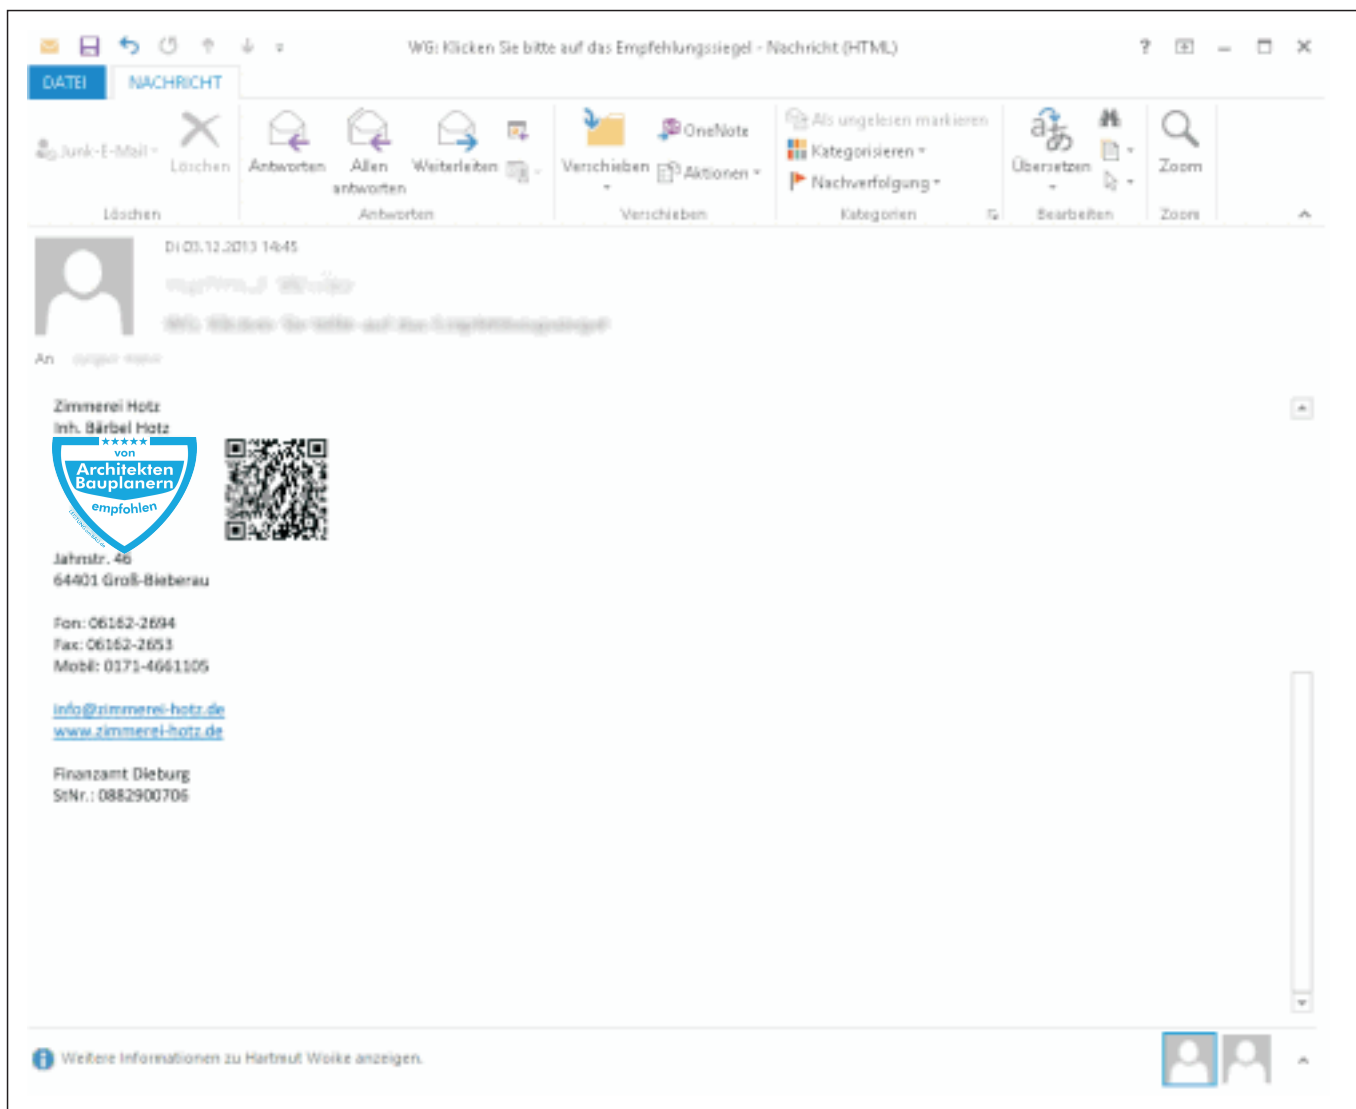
WG: Klicken Sie bitte auf das Empfehlungssiegel - Nachricht (HTML)

? 

DATEI NACHRICHT

Junk-E-Mail Löschen
Löschen

Antworten Allen antworten Weiterleiten
Antworten

Verschieben OneNote Aktionen
Verschieben

Als ungelesen markieren
Kategorisieren
Nachverfolgung
Kategorien

Übersetzen
Bearbeiten

Zoom
Zoom

Di 03.12.2013 14:45
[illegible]
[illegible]

An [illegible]

Zimmerei Hotz
Inh. Bärbel Hotz

★★★★★
von
Architekten
Bauplanern
empfohlen

Jahnstr. 46
64401 Groß-Bieberau

Fon: 06162-2694
Fax: 06162-2653
Mobil: 0171-4661105

info@zimmerei-hotz.de
www.zimmerei-hotz.de

Finanzamt Dieburg
StNr.: 0882900706

Weitere Informationen zu Hartmut Woike anzeigen.